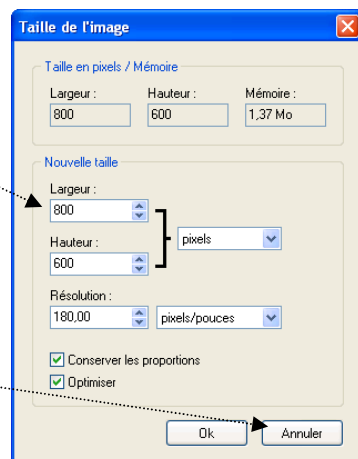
Taille de l'image

Taille en pixels / Mémoire

Largeur :
800

Hauteur :
600

Mémoire :
1,37 Mo

Nouvelle taille

Largeur :
800

Hauteur :
600

pixels

Résolution :
180,00

pixels/pouces

Conserver les proportions

Optimiser

Ok

Annuler